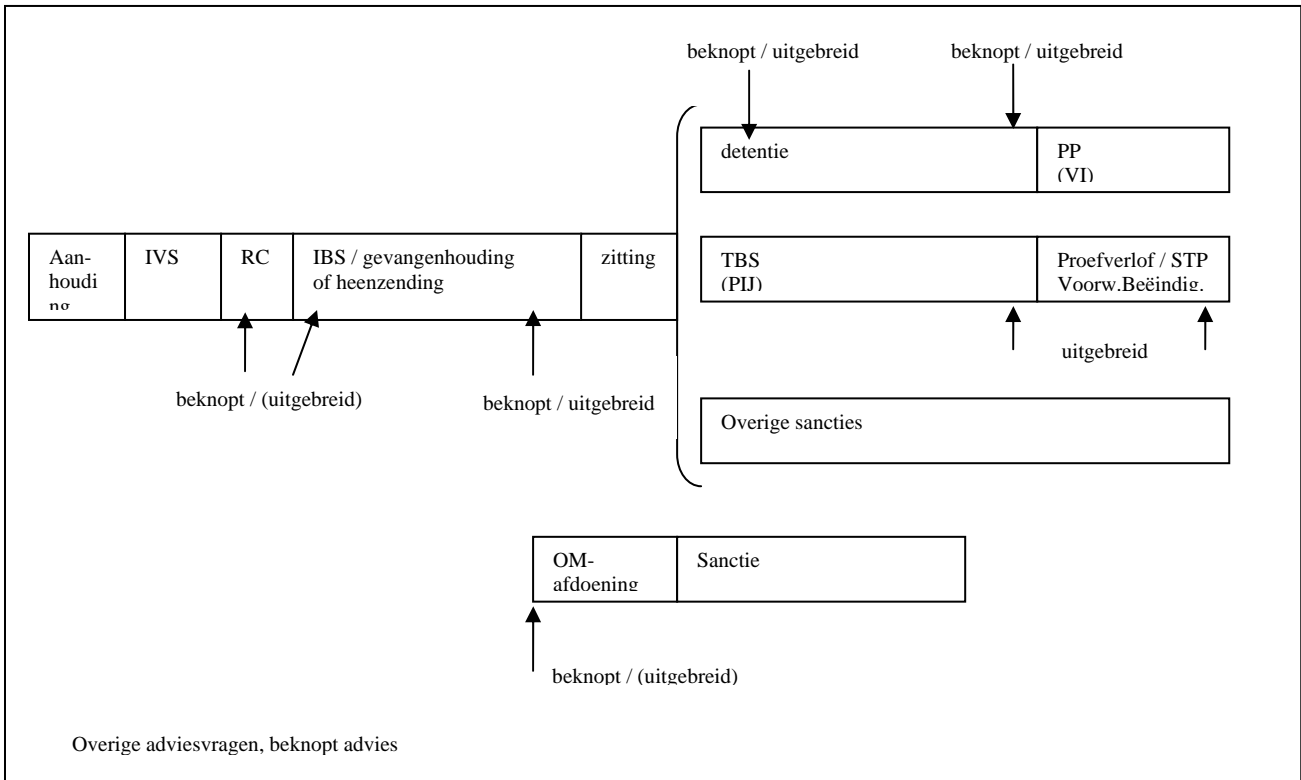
beknopt / uitgebreid

beknopt / uitgebreid

detentie

PP (VI)

Aanhouding

IVS

RC

IBS / gevangenhouding of heenzending

zitting

TBS (PIJ)

Proefverlof / STP Voorw.Beëindig.

uitgebreid

beknopt / (uitgebreid)

beknopt / uitgebreid

Overige sancties

OM-afdoening

Sanctie

beknopt / (uitgebreid)

Overige adviesvragen, beknopt advies